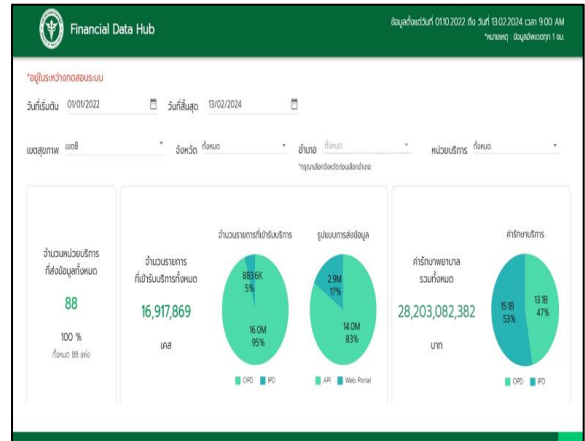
Financial Data Hub

ข้อมูลตั้งแต่วันที่ 01.10.2022 ถึง วันที่ 13.02.2024 เวลา 9.00 AM
*หมายเหตุ : ข้อมูลอัพเดททุก 1 ชม.

*อยู่ในระหว่างทดสอบระบบ

วันที่เริ่มต้น 01/01/2022

วันที่สิ้นสุด 13/02/2024

เขตสุขภาพ เขต8

จังหวัด ทั้งหมด

อำเภอ ทั้งหมด

*กรุณาเลือกจังหวัดก่อนเลือกอำเภอ

หน่วยบริการ ทั้งหมด

จำนวนหน่วยบริการที่ส่งข้อมูลทั้งหมด

88

100 %

ทั้งหมด 88 แห่ง

จำนวนรายการที่เข้ารับบริการทั้งหมด

16,917,869

เคส

จำนวนรายการที่เข้ารับบริการ

883.6K 5%

16.0M 95%

OPD IPD

รูปแบบการส่งข้อมูล

2.9M 17%

14.0M 83%

API Web Portal

ค่ารักษาพยาบาลรวมทั้งหมด

28,203,082,382

บาท

ค่ารักษาบริการ

15.1B 53%

13.1B 47%

OPD IPD